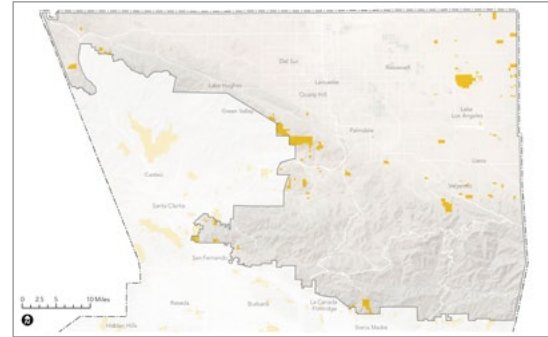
Del Sur
Roosevelt
Lancaster
Quartz Hill
Lake Hughes
Lake Los Angeles
Green Valley
Palmdale
Llano
Valyermo
Castaic
Santa Clarita
San Fernando
Reseda
Burbank
La Cañada Flintridge
Sierra Madre
Hidden Hills
0 2.5 5 10 Miles